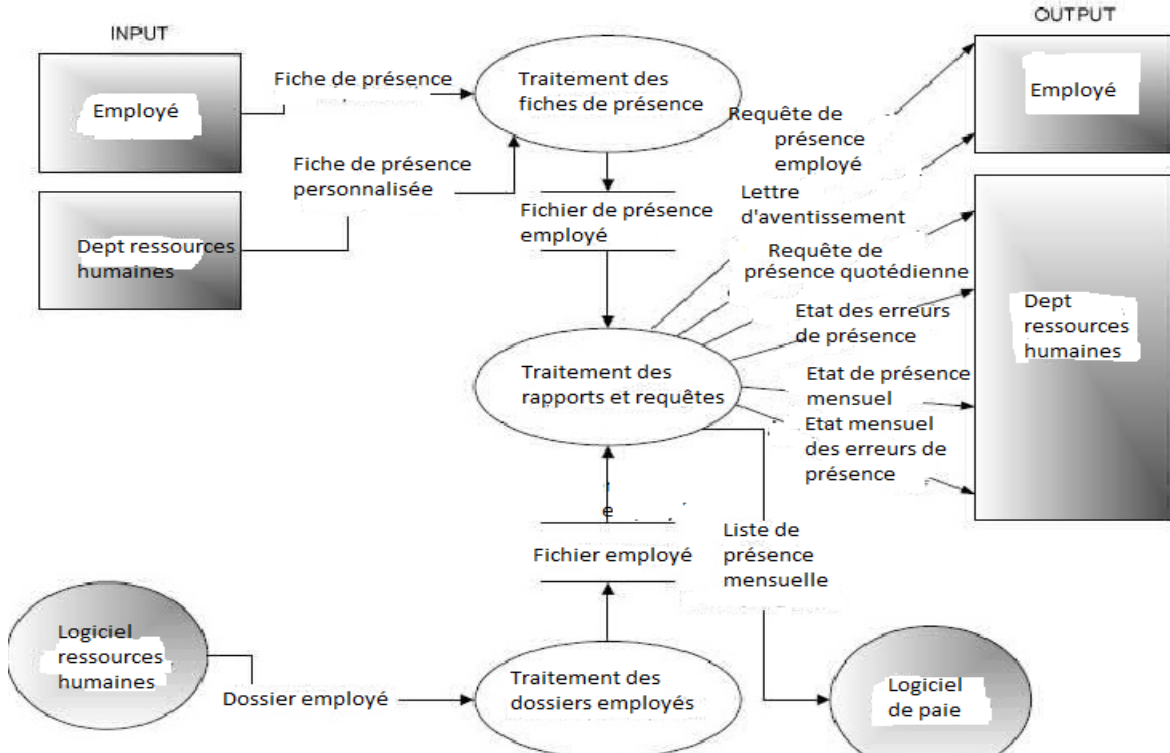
INPUT

OUTPUT

Employé

Fiche de présence

Traitement des fiches de présence

Employé

Requête de présence employé

Fiche de présence personnalisée

Dept ressources humaines

Fichier de présence employé

Lettre d'aventissement

Requête de présence quotédienne

Etat des erreurs de présence

Dept ressources humaines

Traitement des rapports et requêtes

Etat de présence mensuel

Etat mensuel des erreurs de présence

e

Liste de présence mensuelle

Fichier employé

Logiciel ressources humaines

Dossier employé

Traitement des dossiers employés

Logiciel de paie